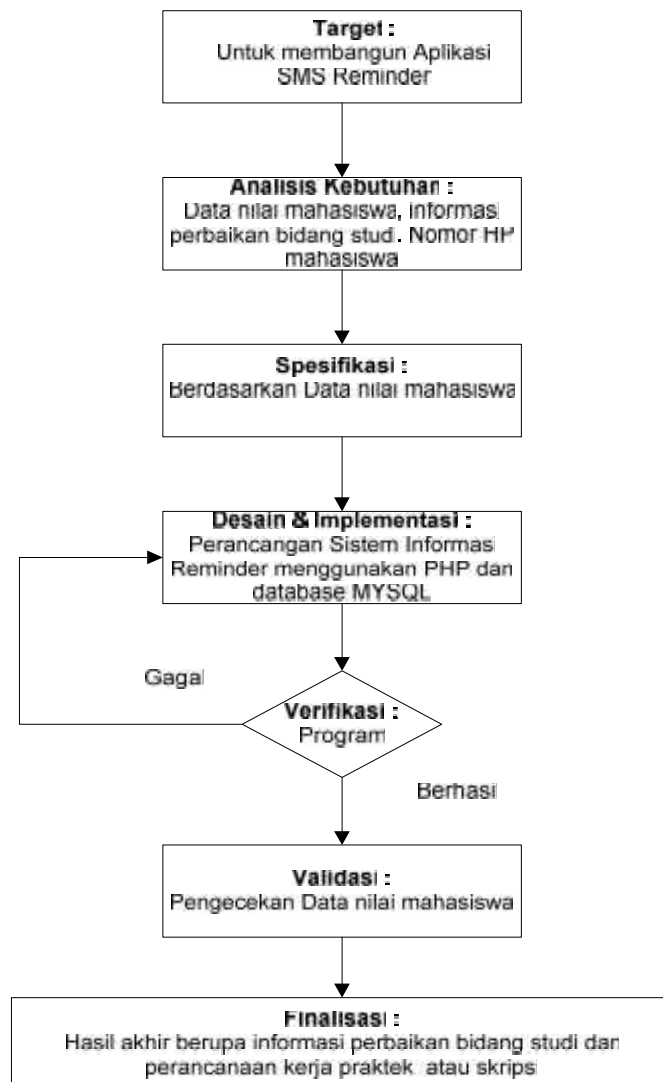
Target :
Untuk membangun Aplikasi SMS Reminder

Analisis Kebutuhan :
Data nilai mahasiswa, informasi perbaikan bidang studi. Nomor HP mahasiswa

Spesifikasi :
Berdasarkan Data nilai mahasiswa

Desain & Implementasi :
Perancangan Sistem Informasi Reminder menggunakan PHP dan database MYSQL

Gagal

Verifikasi :
Program

Berhasi

Validasi :
Pengecekan Data nilai mahasiswa

Finalisasi :
Hasil akhir berupa informasi perbaikan bidang studi dan perancanaan kerja praktek atau skripsi